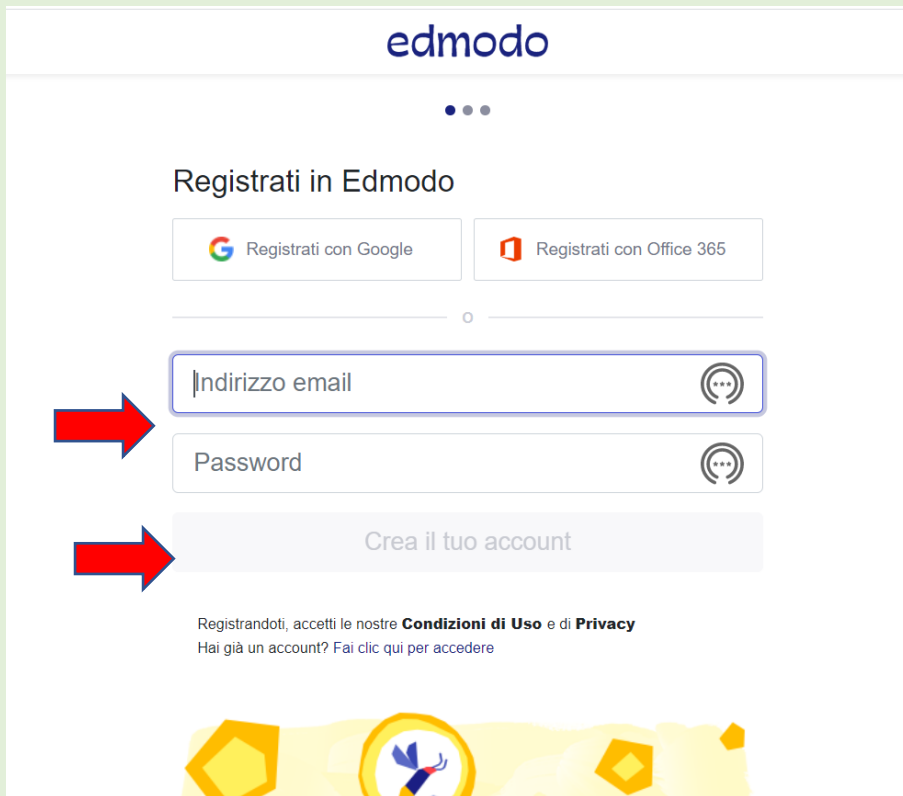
edmodo

Registrati in Edmodo

Registrati con Google

Registrati con Office 365

o

Indirizzo email

Password

Crea il tuo account

Registrandoti, accetti le nostre **Condizioni di Uso** e di **Privacy**
Hai già un account? Fai clic qui per accedere